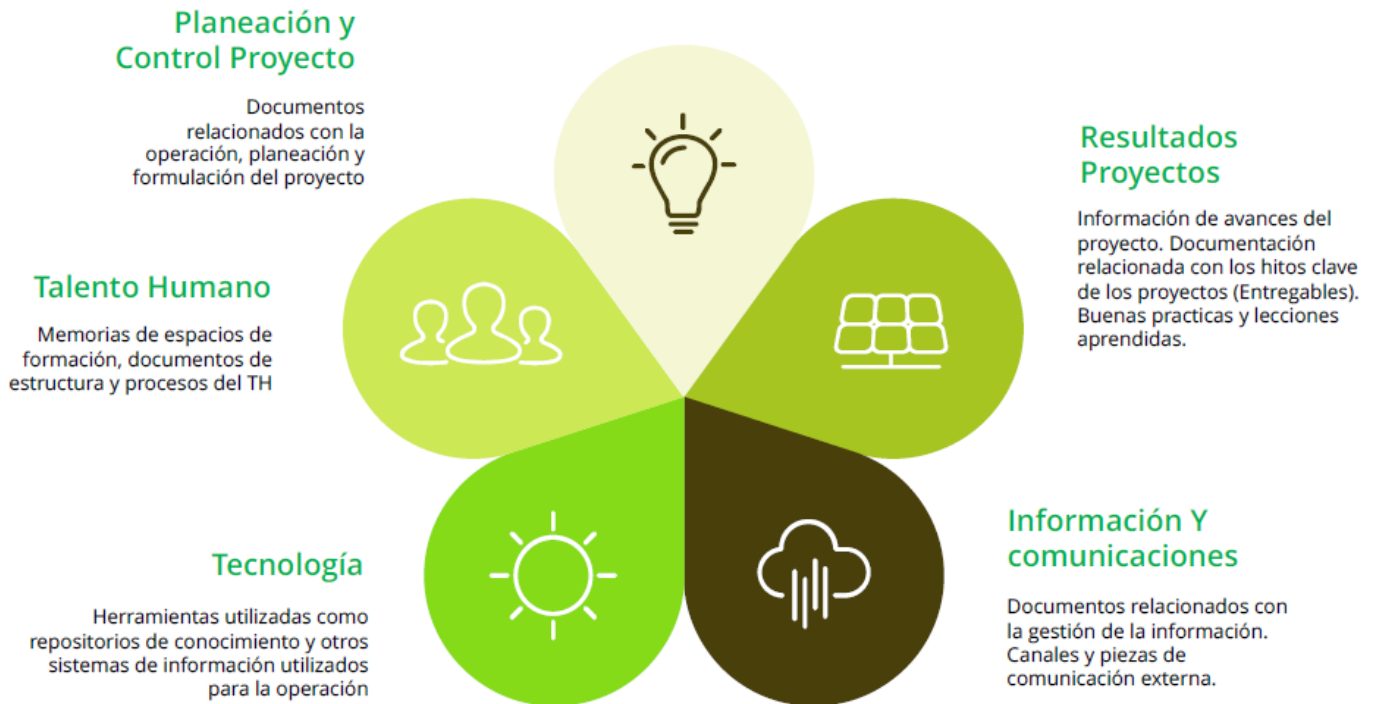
Planeación y Control Proyecto

Documentos relacionados con la operación, planeación y formulación del proyecto

Resultados Proyectos

Información de avances del proyecto. Documentación relacionada con los hitos clave de los proyectos (Entregables). Buenas practicas y lecciones aprendidas.

Talento Humano

Memorias de espacios de formación, documentos de estructura y procesos del TH

Tecnología

Herramientas utilizadas como repositorios de conocimiento y otros sistemas de información utilizados para la operación

Información Y comunicaciones

Documentos relacionados con la gestión de la información. Canales y piezas de comunicación externa.